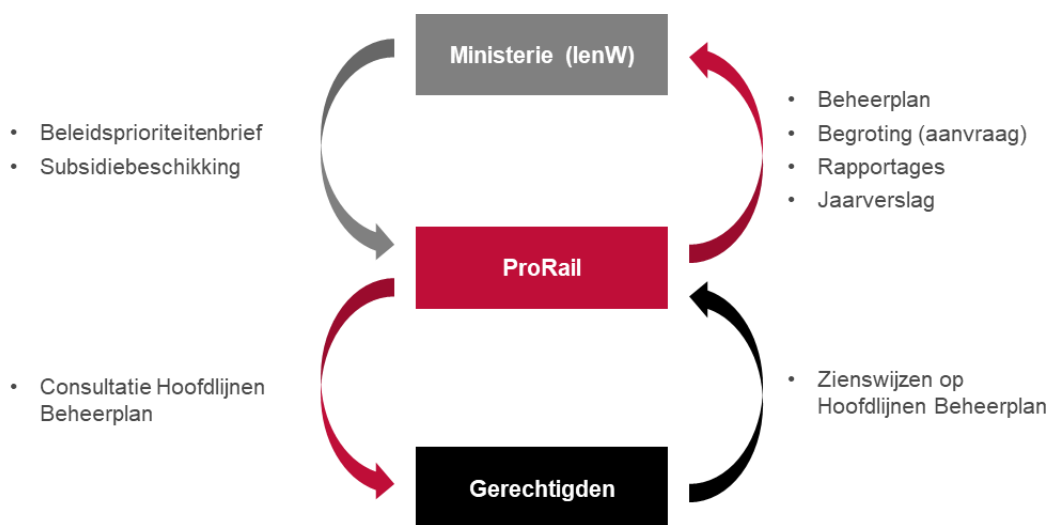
Ministerie (IenW)

• Beleidsprioriteitenbrief
• Subsidiebeschikking

• Beheerplan
• Begroting (aanvraag)
• Rapportages
• Jaarverslag

ProRail

• Consultatie Hoofdlijnen Beheerplan

• Zienswijzen op Hoofdlijnen Beheerplan

Gerechtigden